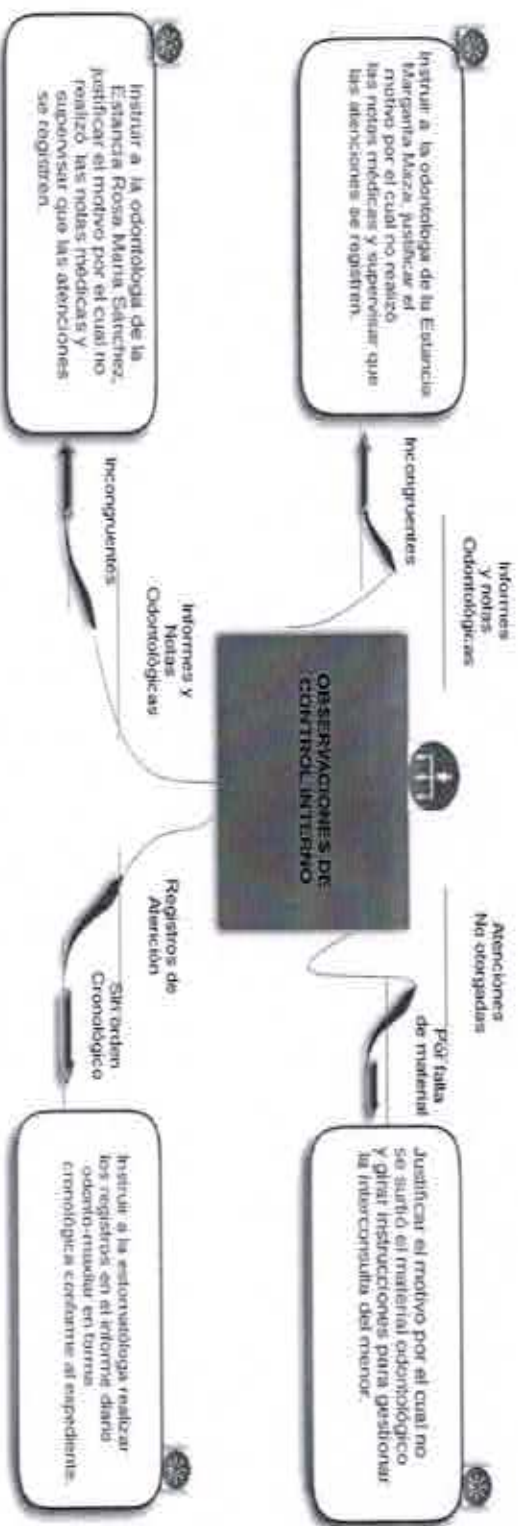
OBSERVACIONES DE CONTROL INTERNO

Informes Y notas Odontológicas

Incongruentes

Instruir a la odontologa de la Estancia Margarita Maza, justificar el motivo por el cual no realizo las notas médicas y supervisar que las atenciones se registren.

Atenciones No otorgadas

Por falta de material

Justificar el motivo por el cual no se surtió el material odontológico Y girar instrucciones para gestionar la interconsulta del menor.

Informes Y Notas Odontológicas

Incongruentes

Instruir a lA odontologa de la Estancia Rosa María Sánchez, justificar el motivo por el cual no realizo las notas médicas y supervisar que las atenciones se registren.

Registros de Atención

Sin orden Cronológico

Instruir a la estomatóloga realizar los registros en el informe diario odonto-maxilar en forma cronológica conforme al expediente.